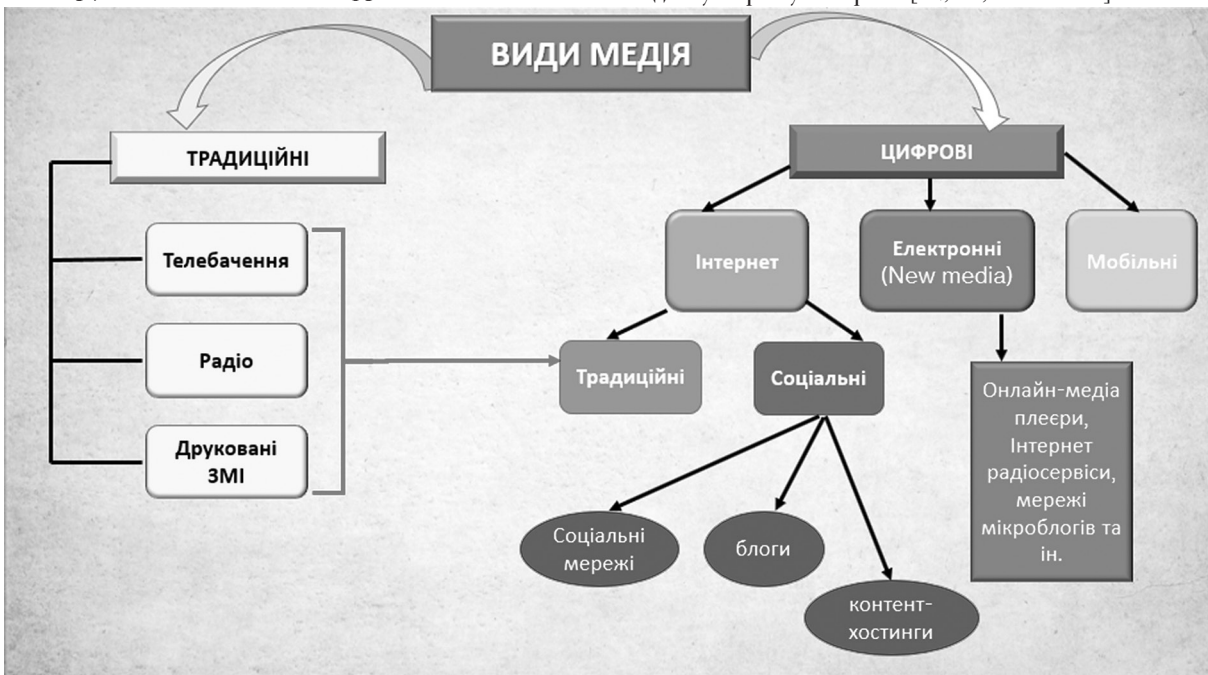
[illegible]

ВИДИ МЕДІЯ

ТРАДИЦІЙНІ

Телебачення

Радіо

Друковані ЗМІ

ЦИФРОВІ

Інтернет

Електронні (New media)

Мобільні

Традиційні

Соціальні

Соціальні мережі

блоги

контент-хостинги

Онлайн-медіа плеєри, Інтернет радіосервіси, мережі мікроблогів та ін.